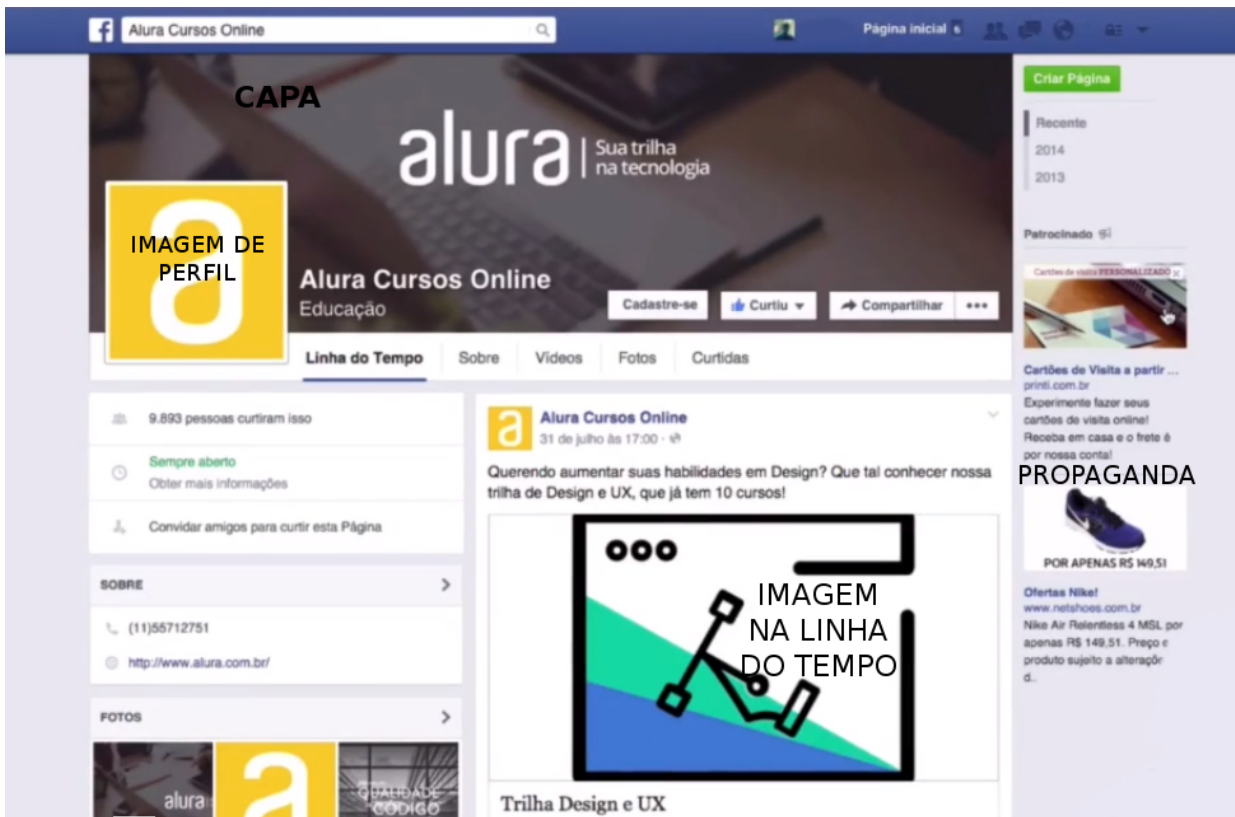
Alura Cursos Online

Página inicial

CAPA

alura | Sua trilha na tecnologia

IMAGEM DE PERFIL

Alura Cursos Online
Educação

Cadastre-se
Curtiu
Compartilhar
•••

Linha do Tempo
Sobre
Vídeos
Fotos
Curtidas

Criar Página

Recente
2014
2013

Patrocinado

Cartões de visita PERSONALIZADO

Cartões de Visita a partir ...
printi.com.br
Experimente fazer seus cartões de visita online! Receba em casa e o frete é por nossa conta!

PROPAGANDA

POR APENAS R$ 149,51

Ofertas Nike!
www.netshoes.com.br
Nike Air Relentless 4 MSL por apenas R$ 149,51. Preço e produto sujeito a alteraçõ d..

9.893 pessoas curtiram isso

Sempre aberto
Obter mais informações

Convidar amigos para curtir esta Página

SOBRE

(11)55712751

http://www.alura.com.br/

FOTOS

alura

QUALIDADE CÓDIGO

Alura Cursos Online
31 de julho às 17:00 ·

Querendo aumentar suas habilidades em Design? Que tal conhecer nossa trilha de Design e UX, que já tem 10 cursos!

IMAGEM NA LINHA DO TEMPO

Trilha Design e UX